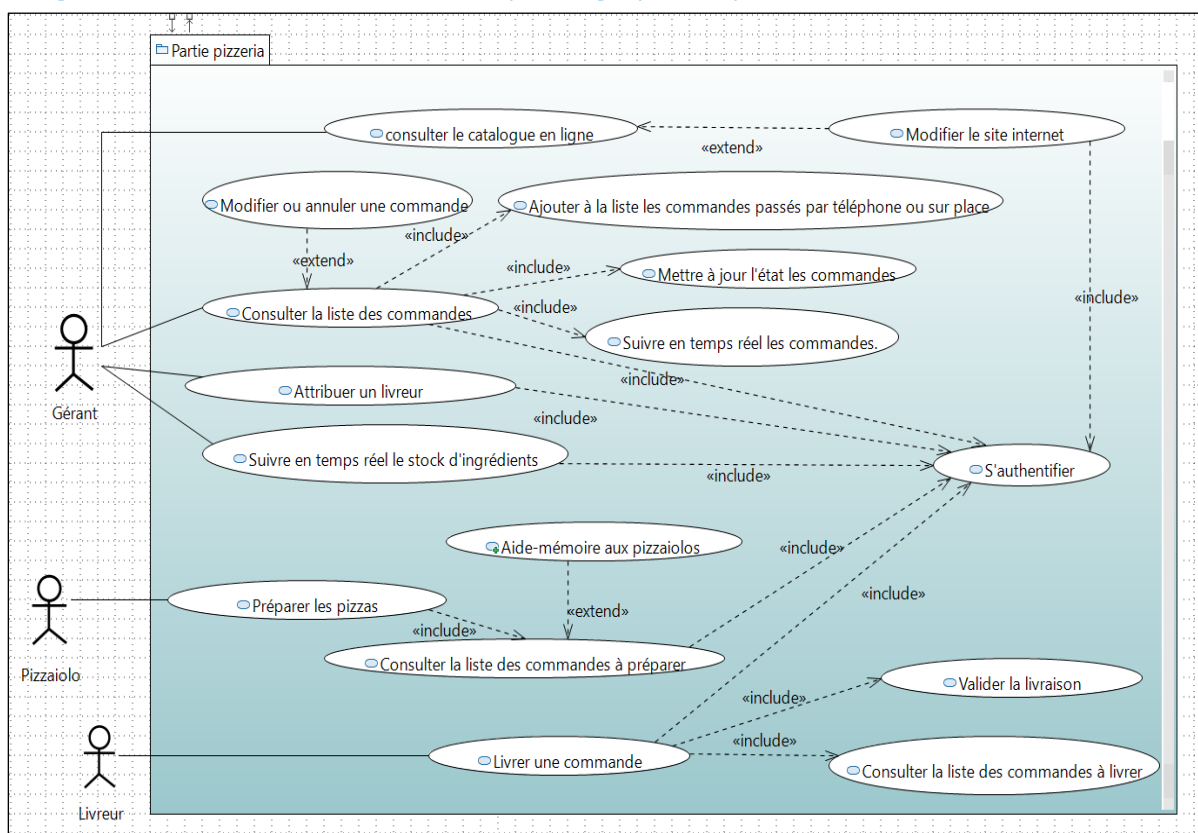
Partie pizzeria

consulter le catalogue en ligne

«extend»

Modifier le site internet

Modifier ou annuler une commande

Ajouter à la liste les commandes passés par téléphone ou sur place

«include»

«extend»

«include»

Mettre à jour l'état les commandes

Consulter la liste des commandes

«include»

Suivre en temps réel les commandes.

«include»

«include»

Gérant

Attribuer un livreur

«include»

Suivre en temps réel le stock d'ingrédients

«include»

S'authentifier

Aide-mémoire aux pizzaiolos

«include»

«extend»

«include»

Préparer les pizzas

«include»

Consulter la liste des commandes à préparer

Pizzaiolo

«include»

Valider la livraison

«include»

Livrer une commande

Consulter la liste des commandes à livrer

Livreur